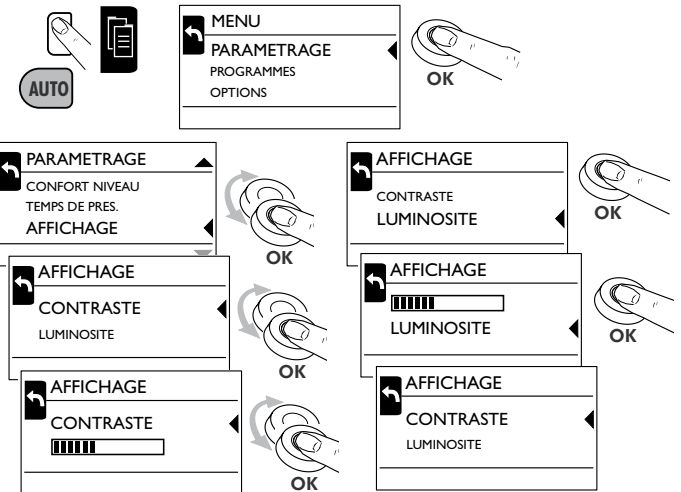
AUTO

MENU
PARAMETRAGE
PROGRAMMES
OPTIONS

OK

PARAMETRAGE
CONFORT NIVEAU
TEMPS DE PRES.
AFFICHAGE

OK

AFFICHAGE
CONTRASTE
LUMINOSITE

OK

AFFICHAGE
CONTRASTE

OK

AFFICHAGE
CONTRASTE
LUMINOSITE

OK

AFFICHAGE
LUMINOSITE

OK

AFFICHAGE
CONTRASTE
LUMINOSITE